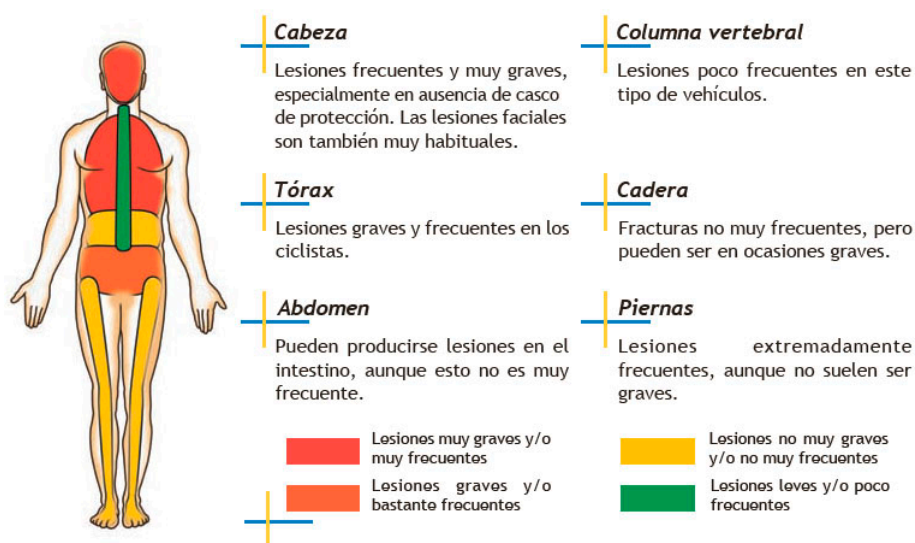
Cabeza

Lesiones frecuentes y muy graves, especialmente en ausencia de casco de protección. Las lesiones faciales son también muy habituales.

Columna vertebral

Lesiones poco frecuentes en este tipo de vehículos.

Tórax

Lesiones graves y frecuentes en los ciclistas.

Cadera

Fracturas no muy frecuentes, pero pueden ser en ocasiones graves.

Abdomen

Pueden producirse lesiones en el intestino, aunque esto no es muy frecuente.

Piernas

Lesiones extremadamente frecuentes, aunque no suelen ser graves.

Lesiones muy graves y/o muy frecuentes

Lesiones no muy graves y/o no muy frecuentes

Lesiones graves y/o bastante frecuentes

Lesiones leves y/o poco frecuentes